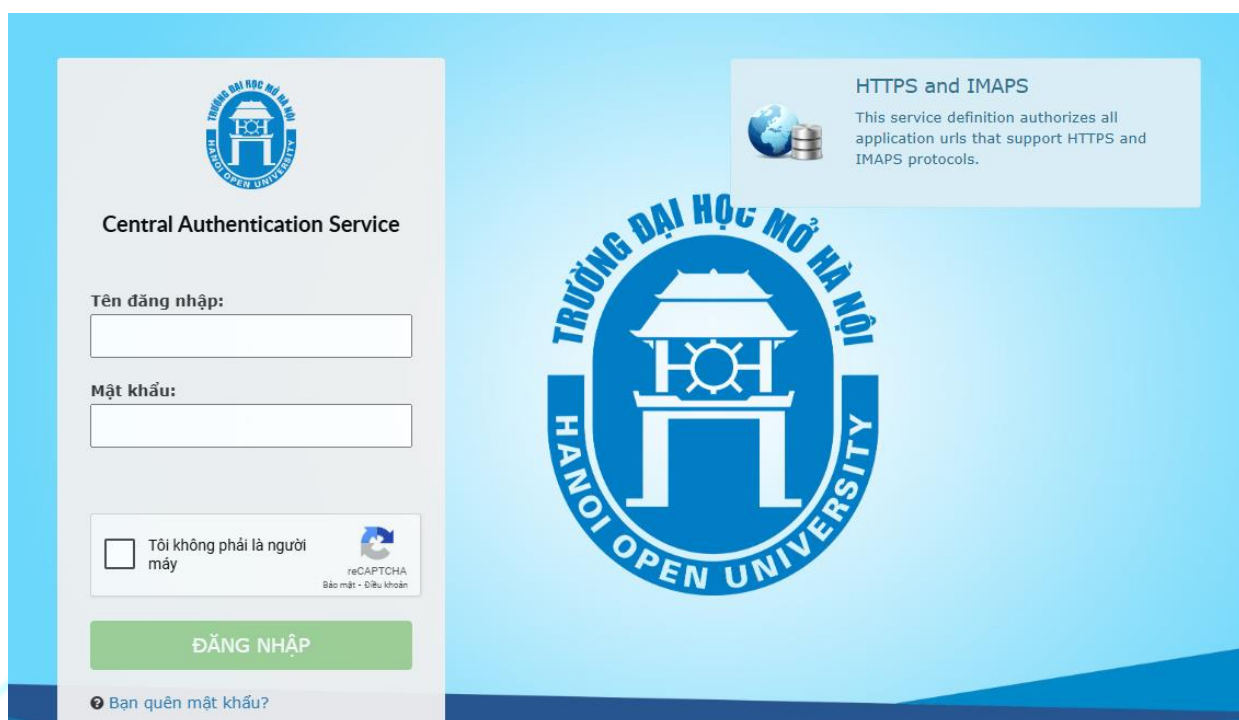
TRƯỜNG ĐẠI HỌC MỞ HÀ NỘI
HANOI OPEN UNIVERSITY

Central Authentication Service

Tên đăng nhập:

Mật khẩu:

Tôi không phải là người máy

reCAPTCHA
Bảo mật - Điều khoản

ĐĂNG NHẬP

Bạn quên mật khẩu?

HTTPS and IMAPS

This service definition authorizes all application urls that support HTTPS and IMAPS protocols.

TRƯỜNG ĐẠI HỌC MỞ HÀ NỘI
HANOI OPEN UNIVERSITY